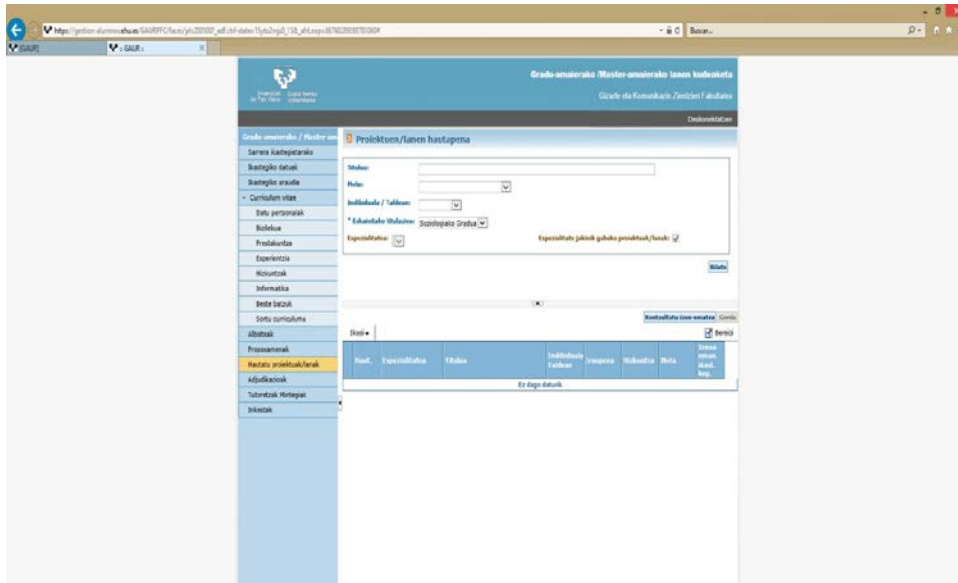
https://gestion-alumnos.ehu.es/GAURPFC/faces/pfc200302_adf.ctrl-state=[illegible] Bilatu...

GAUR | GAUR

Universidad del País Vasco | Euskal Herriko Unibertsitatea

Gradu-amaierako /Master-amaierako lanen kudeaketa

Gizarte eta Komunikazio Zientzien Fakultatea

Deskonektatzen

Gradu-amaierako / Master-am

Sarrera ikastegietarako

Ikastegiko datuak

Ikastegiko araudia

Curriculum vitae

Datu pertsonalak

Bizilekua

Prestakuntza

Esperientzia

Hizkuntzak

Informatika

Beste batzuk

Sortu curriculuma

Albisteak

Proposamenak

Hautatu proiektuak/lanak

Adjudikazioak

Tutoretzak Horiegiak

Inkestak

Proiektuen/lanen hautapena

Tituluaz:

Mota:

Indibiduala / Taldean:

* Eskaintzako titulazioa: Soziologiako Gradua

Espezialitatea:

Espezialitate jakinik gabeko proiektuak/lanak:

Bilatu

Kontsultatu izen-ematea | Gorde

Ikusi

Berrezi

| Hautatu | Espezialitatea | Titulua | Indibiduala / Taldean | Irakasgaia | Hizkuntza | Mota | Izena eman. Kod. bsp. |
|---|---|---|---|---|---|---|---|
| Ez dago daturik | | | | | | | |